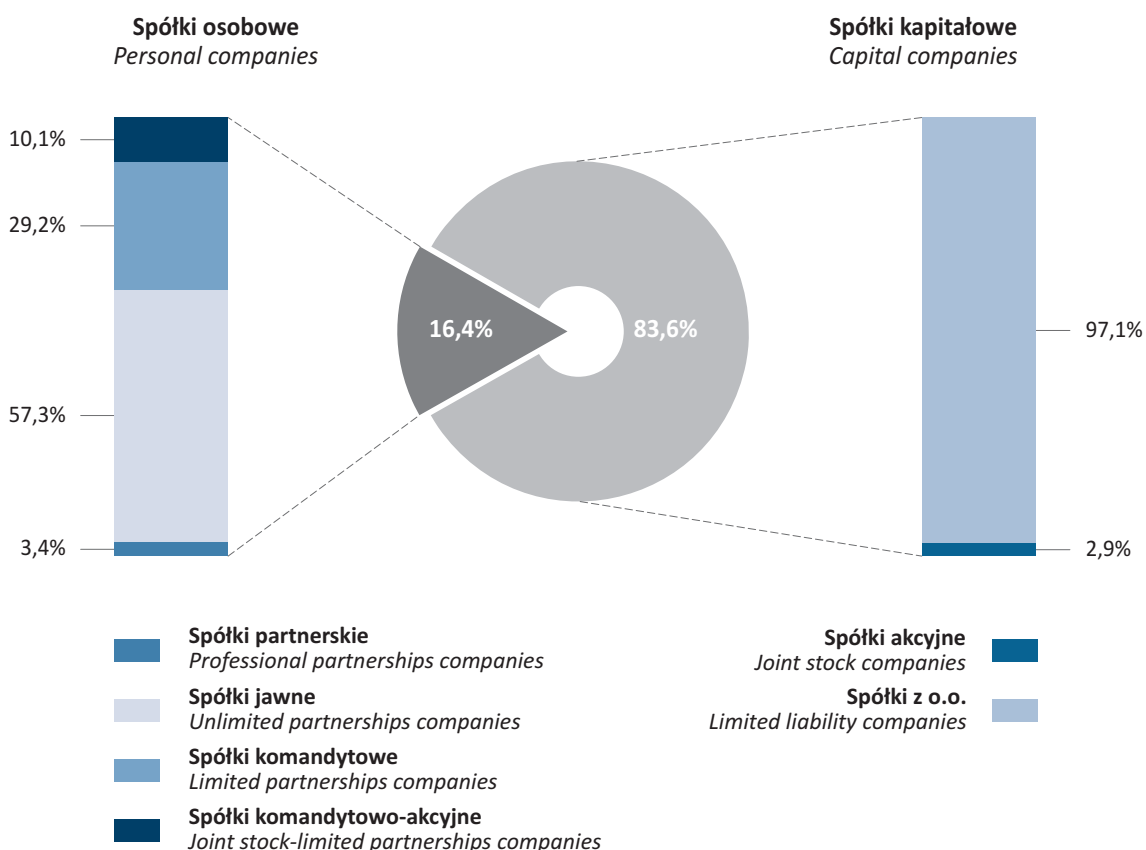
**Spółki osobowe**
*Personal companies*

**Spółki kapitałowe**
*Capital companies*

10,1%

29,2%

57,3%

3,4%

16,4%

83,6%

97,1%

2,9%

**Spółki partnerskie**
*Professional partnerships companies*

**Spółki jawne**
*Unlimited partnerships companies*

**Spółki komandytowe**
*Limited partnerships companies*

**Spółki komandytowo-akcyjne**
*Joint stock-limited partnerships companies*

**Spółki akcyjne**
*Joint stock companies*

**Spółki z o.o.**
*Limited liability companies*